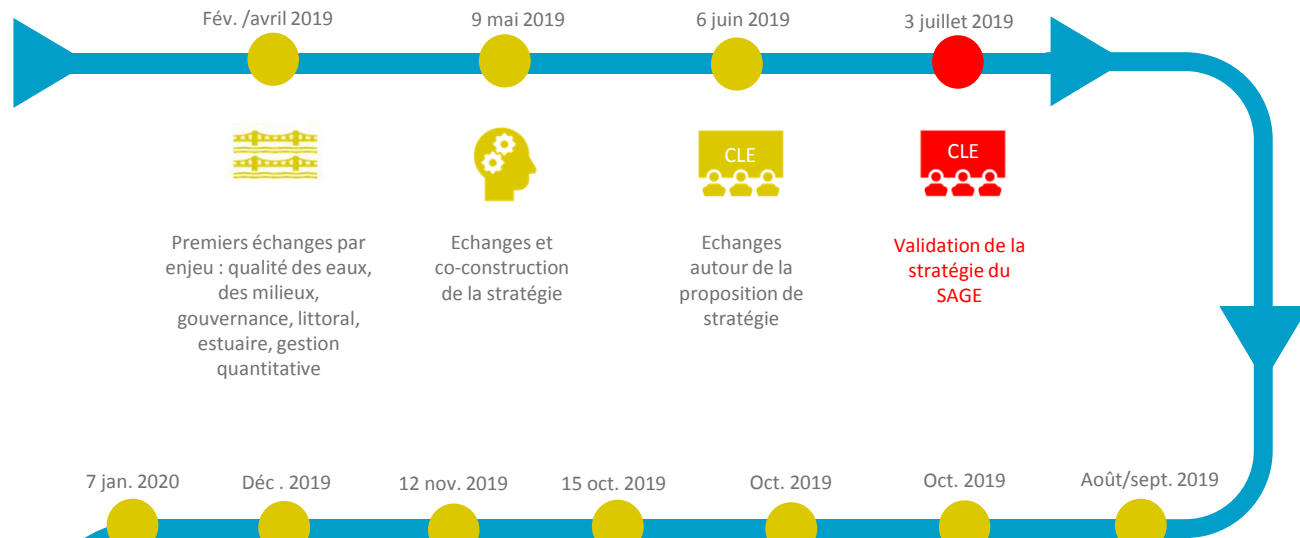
Fév. /avril 2019

9 mai 2019

6 juin 2019

3 juillet 2019

Premiers échanges par enjeu : qualité des eaux, des milieux, gouvernance, littoral, estuaire, gestion quantitative

Echanges et co-construction de la stratégie

CLE

Echanges autour de la proposition de stratégie

CLE

Validation de la stratégie du SAGE

7 jan. 2020

Déc . 2019

12 nov. 2019

15 oct. 2019

Oct. 2019

Oct. 2019

Août/sept. 2019